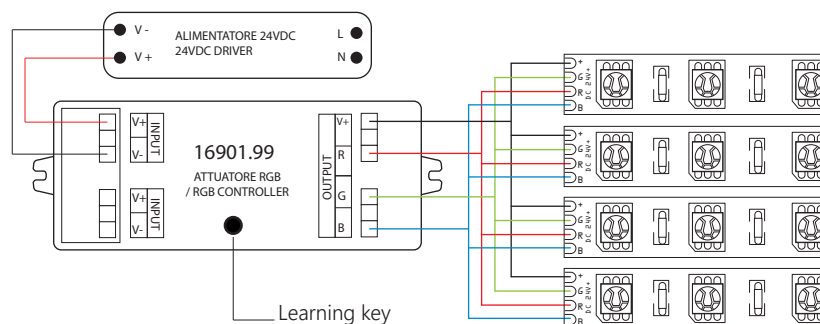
V -
V +
ALIMENTATORE 24VDC
24VDC DRIVER
L
N

V+
V-
INPUT

V+
V-
INPUT

16901.99
ATTUATORE RGB
/ RGB CONTROLLER

OUTPUT
V+
R
G
B

Learning key

+
G
R
B
DC 24V+

+
G
R
B
DC 24V+

+
G
R
B
DC 24V+

+
G
R
B
DC 24V+